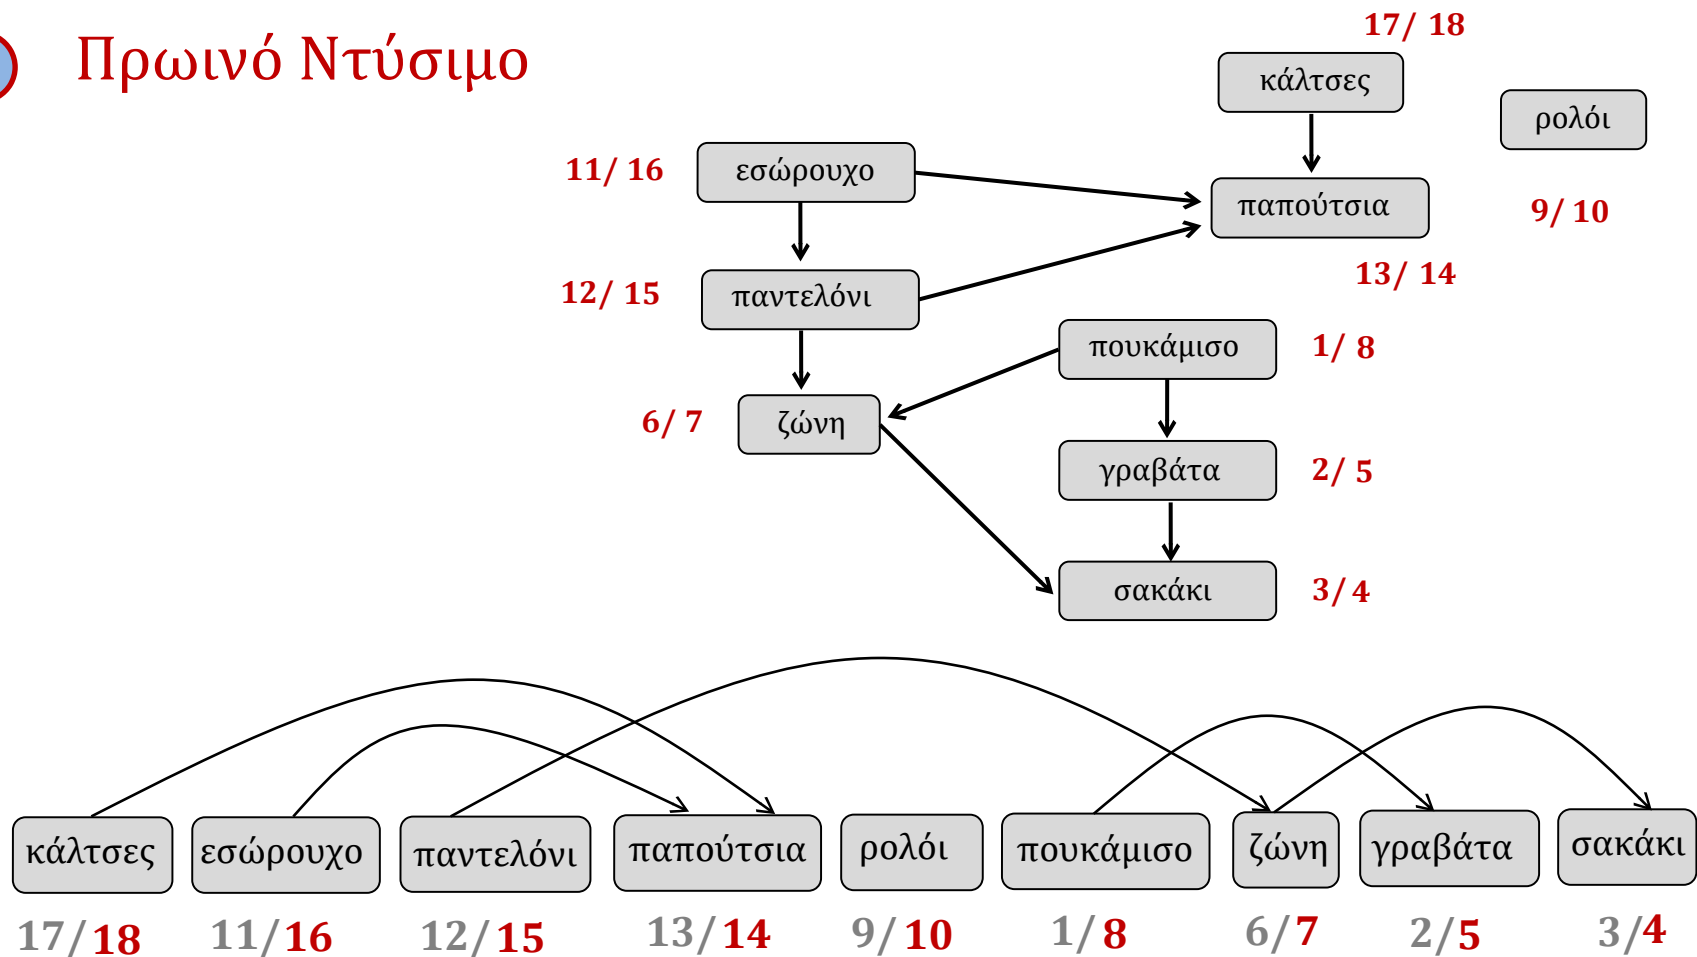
Πρωινό Ντύσιμο

17/ 18
κάλτσες

ρολόι

11/ 16
εσώρουχο

παπούτσια

9/ 10

13/ 14

12/ 15
παντελόνι

πουκάμισο
1/ 8

6/ 7
ζώνη

γραβάτα
2/ 5

σακάκι
3/ 4

κάλτσες
17/18

εσώρουχο
11/16

παντελόνι
12/15

παπούτσια
13/14

ρολόι
9/10

πουκάμισο
1/8

ζώνη
6/7

γραβάτα
2/5

σακάκι
3/4